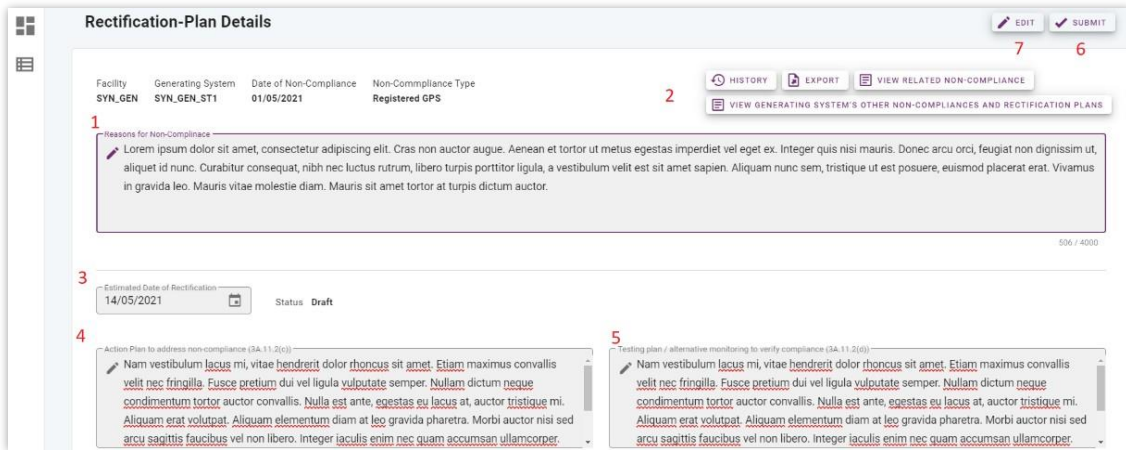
Rectification-Plan Details

EDIT
SUBMIT
7
6

Facility
SYN_GEN
Generating System
SYN_GEN_ST1
Date of Non-Compliance
01/05/2021
Non-Commpliance Type
Registered GPS

HISTORY
EXPORT
VIEW RELATED NON-COMPLIANCE
2
VIEW GENERATING SYSTEM'S OTHER NON-COMPLIANCES AND RECTIFICATION PLANS

1
Reasons for Non-Complinace
Lorem ipsum dolor sit amet, consectetur adipiscing elit. Cras non auctor augue. Aenean et tortor ut metus egestas imperdiet vel eget ex. Integer quis nisi mauris. Donec arcu orci, feugiat non dignissim ut, aliquet id nunc. Curabitur consequat, nibh nec luctus rutrum, libero turpis porttitor ligula, a vestibulum velit est sit amet sapien. Aliquam nunc sem, tristique ut est posuere, euismod placerat erat. Vivamus in gravida leo. Mauris vitae molestie diam. Mauris sit amet tortor at turpis dictum auctor.

506 / 4000

3
Estimated Date of Rectification
14/05/2021
Status Draft

4
Action Plan to address non-compliance (3A.11.2(c))
Nam vestibulum lacus mi, vitae hendrerit dolor rhoncus sit amet. Etiam maximus convallis velit nec fringilla. Fusce pretium dui vel ligula vulputate semper. Nullam dictum neque condimentum tortor auctor convallis. Nulla est ante, egestas eu lacus at, auctor tristique mi. Aliquam erat volutpat. Aliquam elementum diam at leo gravida pharetra. Morbi auctor nisi sed arcu sagittis faucibus vel non libero. Integer iaculis enim nec quam accumsan ullamcorper.

5
Testing plan / alternative monitoring to verify compliance (3A.11.2(d))
Nam vestibulum lacus mi, vitae hendrerit dolor rhoncus sit amet. Etiam maximus convallis velit nec fringilla. Fusce pretium dui vel ligula vulputate semper. Nullam dictum neque condimentum tortor auctor convallis. Nulla est ante, egestas eu lacus at, auctor tristique mi. Aliquam erat volutpat. Aliquam elementum diam at leo gravida pharetra. Morbi auctor nisi sed arcu sagittis faucibus vel non libero. Integer iaculis enim nec quam accumsan ullamcorper.